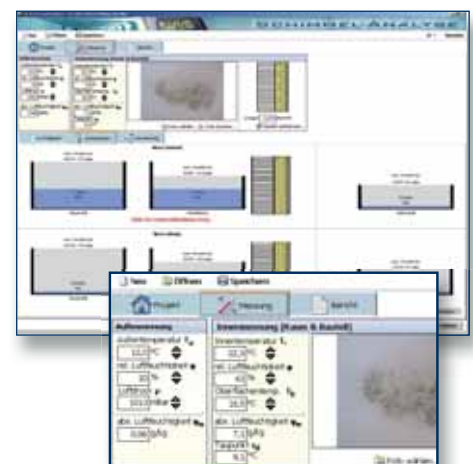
SCHIMMELANALYSE

Neu Öffnen Speichern

Projekt Messung Bericht

Außenmessung
Außentemperatur $T_a$
12,0 °C
rel. Luftfeuchtigkeit
80 %
Luftdruck
1013 mbar
abs. Luftfeuchtigkeit
8,86 g/kg

Innenmessung (Raum & Bauteil)
Innentemperatur $T_i$
22,0 °C
rel. Luftfeuchtigkeit
60 %
Oberflächentemp. $T_o$
16,0 °C
abs. Luftfeuchtigkeit
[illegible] g/kg
Taupunkt $T_d$
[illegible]

Foto wählen